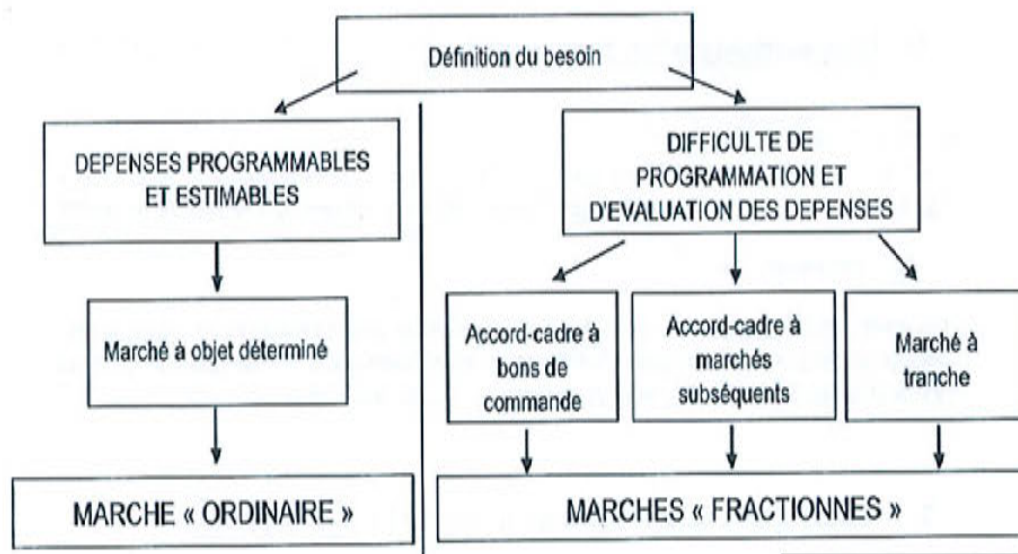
Définition du besoin

DEPENSES PROGRAMMABLES ET ESTIMABLES

Marché à objet déterminé

MARCHE « ORDINAIRE »

DIFFICULTE DE PROGRAMMATION ET D'EVALUATION DES DEPENSES

Accord-cadre à bons de commande

Accord-cadre à marchés subséquents

Marché à tranche

MARCHES « FRACTIONNES »